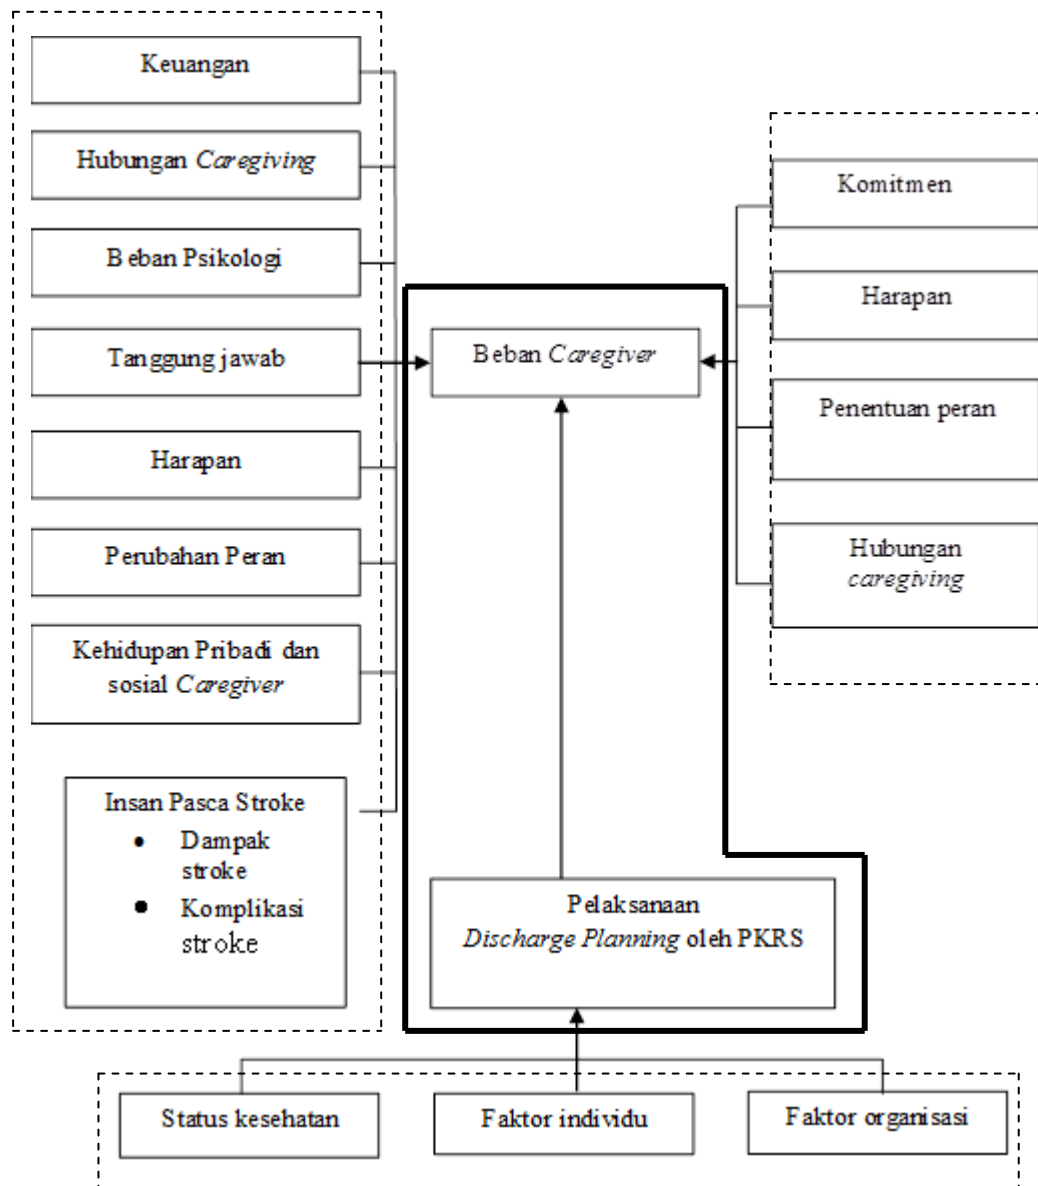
Keuangan

Hubungan *Caregiving*

Beban Psikologi

Tanggung jawab

Harapan

Perubahan Peran

Kehidupan Pribadi dan sosial *Caregiver*

Insan Pasca Stroke
- Dampak stroke
- Komplikasi stroke

Beban *Caregiver*

Pelaksanaan *Discharge Planning* oleh PKRS

Komitmen

Harapan

Penentuan peran

Hubungan *caregiving*

Status kesehatan

Faktor individu

Faktor organisasi